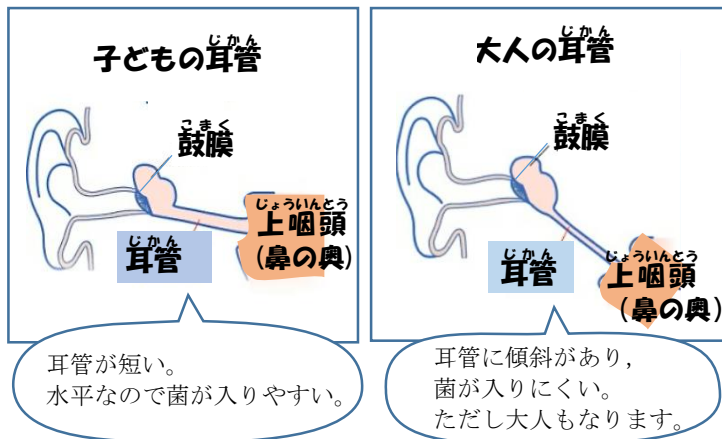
子どもの耳管（じかん）

鼓膜（こまく）

上咽頭（じょういんとう）
（鼻の奥）

耳管（じかん）

耳管が短い。
水平なので菌が入りやすい。

大人の耳管（じかん）

鼓膜（こまく）

耳管（じかん）

上咽頭（じょういんとう）
（鼻の奥）

耳管に傾斜があり，
菌が入りにくい。
ただし大人もなります。